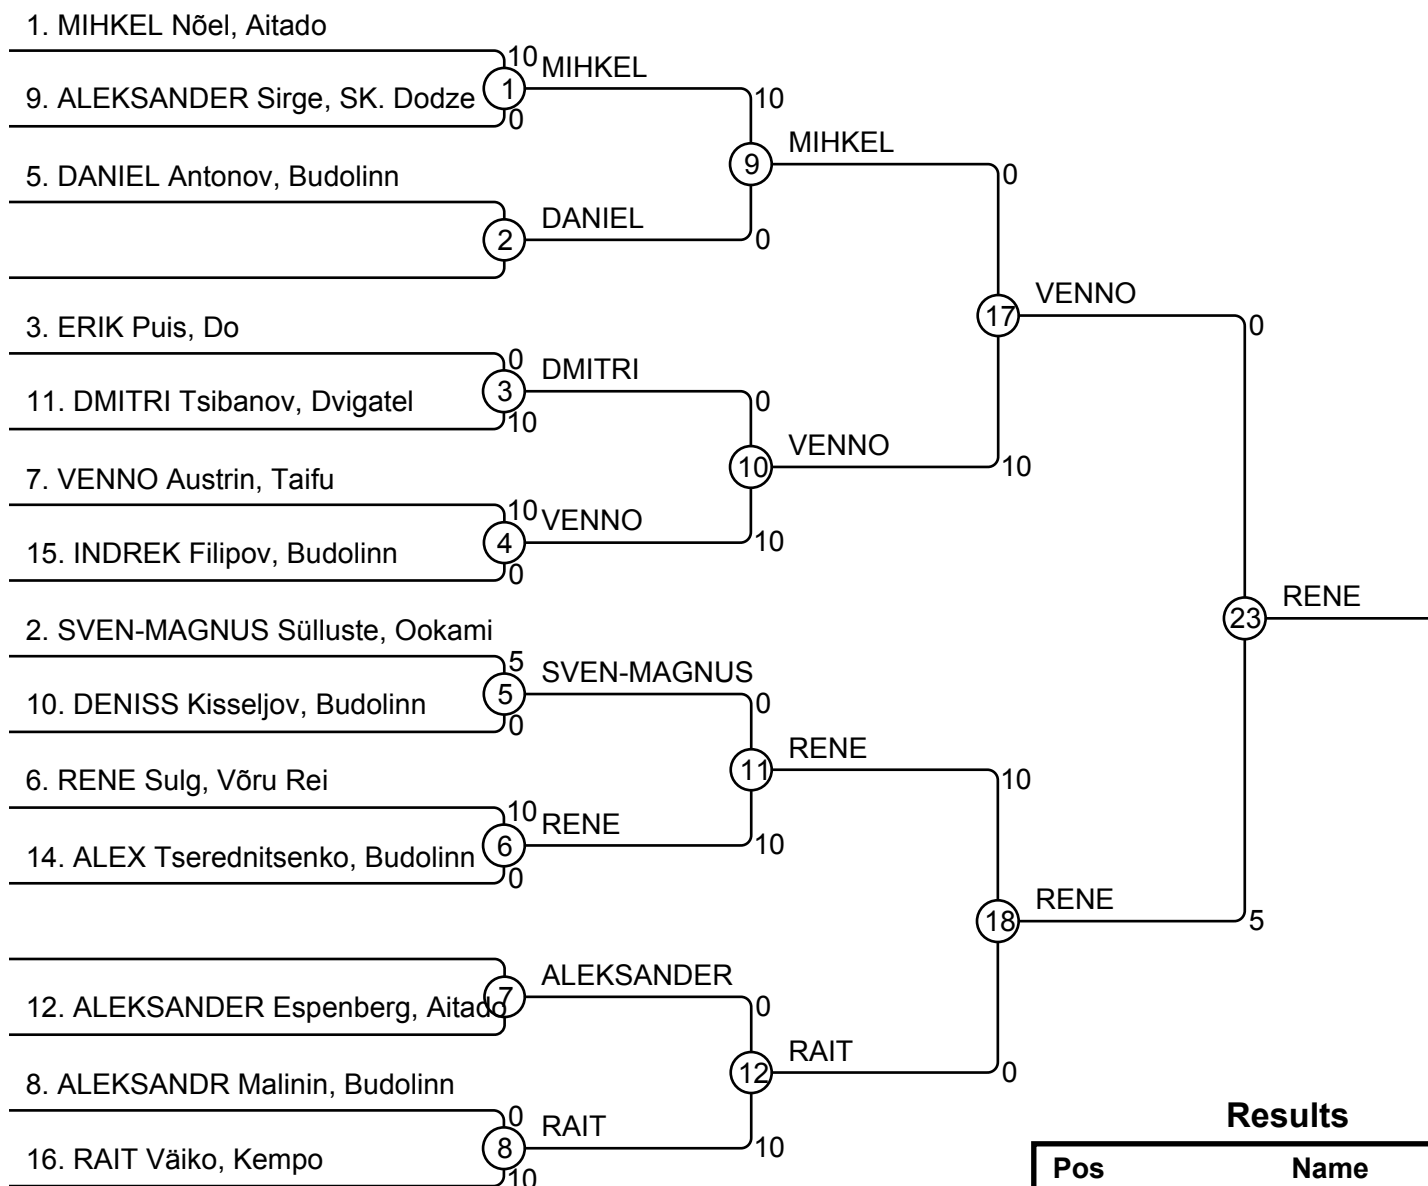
1. MIHKEL Nõel, Aitado
10
1
MIHKEL
9. ALEKSANDER Sirge, SK. Dodze
0
10
9
MIHKEL
5. DANIEL Antonov, Budolinn
0
2
DANIEL
0
3. ERIK Puis, Do
0
3
DMITRI
11. DMITRI Tsibanov, Dvigatel
10
0
17
VENNO
0
10
VENNO
7. VENNO Austrin, Taifu
10
4
VENNO
10
15. INDREK Filipov, Budolinn
0
10
2. SVEN-MAGNUS Sülluste, Ookami
5
5
SVEN-MAGNUS
10. DENISS Kisseljov, Budolinn
0
0
23
RENE
11
RENE
6. RENE Sulg, Võru Rei
10
10
6
RENE
14. ALEX Tserednitsenko, Budolinn
0
10
18
RENE
5
7
ALEKSANDER
12. ALEKSANDER Espenberg, Aitado
0
12
RAIT
0
8. ALEKSANDR Malinin, Budolinn
0
8
RAIT
16. RAIT Väiko, Kempo
10
10

Results

| Pos | Name |
|---|---|